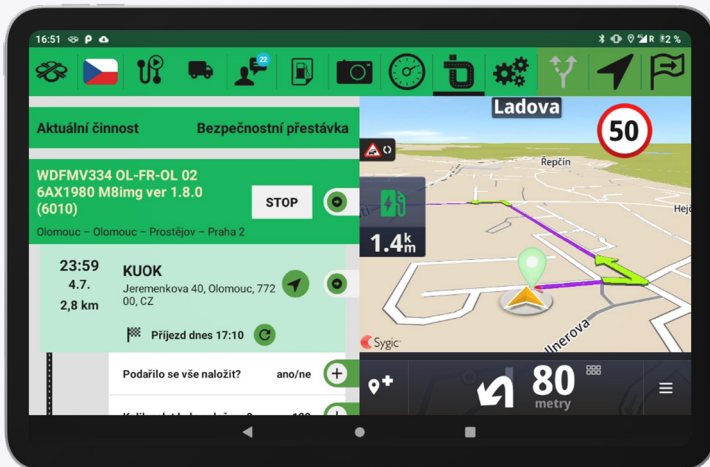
16:51
2 %
22
Aktuální činnost
Bezpečnostní přestávka
WDFMV334 OL-FR-OL 02
6AX1980 M8img ver 1.8.0
(6010)
STOP
Olomouc – Olomouc – Prostějov – Praha 2
23:59
4.7.
2,8 km
KUOK
Jeremenkova 40, Olomouc, 772 00, CZ
Příjezd dnes 17:10
Podařilo se vše naložit?
ano/ne
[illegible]
Ladova
50
Řepčín
Hejč
1.4 km
Unerova
Sygic
80
metry